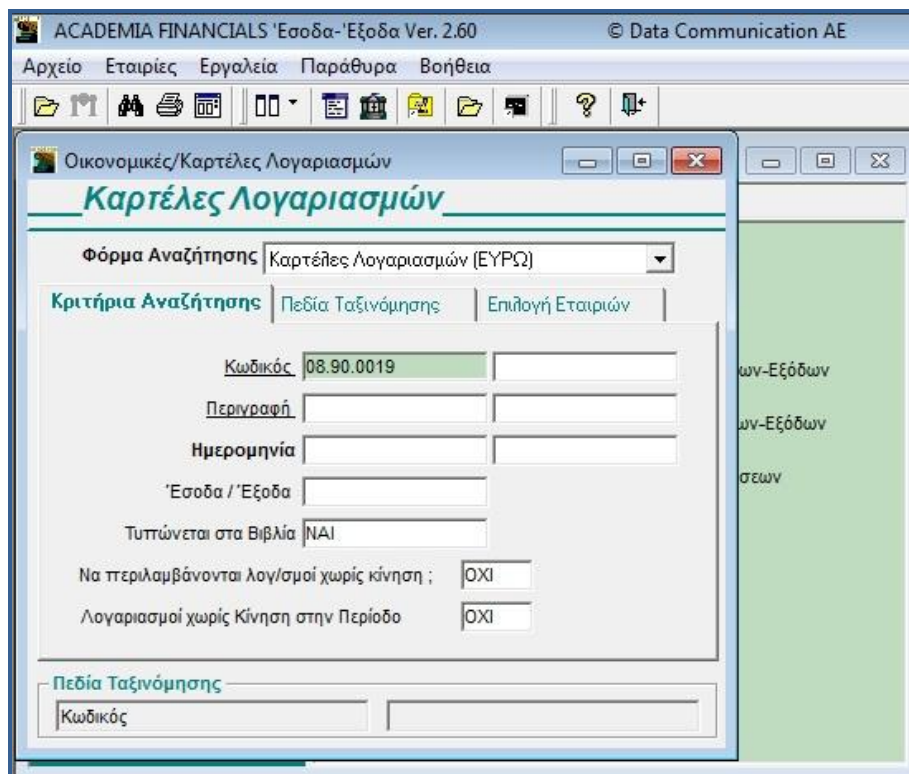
ACADEMIA FINANCIALS 'Εσοδα-'Εξοδα Ver. 2.60 © Data Communication AE

Αρχείο Εταιρίες Εργαλεία Παράθυρα Βοήθεια

Οικονομικές/Καρτέλες Λογαριασμών

Καρτέλες Λογαριασμών

Φόρμα Αναζήτησης Καρτέλες Λογαριασμών (ΕΥΡΩ)

Κριτήρια Αναζήτησης Πεδία Ταξινόμησης Επιλογή Εταιριών

Κωδικός 08.90.0019

Περιγραφή

Ημερομηνία

Έσοδα / Έξοδα

Τυπώνεται στα Βιβλία ΝΑΙ

Να περιλαμβάνονται λογ/σμοί χωρίς κίνηση ; ΟΧΙ

Λογαριασμοί χωρίς Κίνηση στην Περίοδο ΟΧΙ

Πεδία Ταξινόμησης

Κωδικός

ων-Εξόδων

ων-Εξόδων

σεων